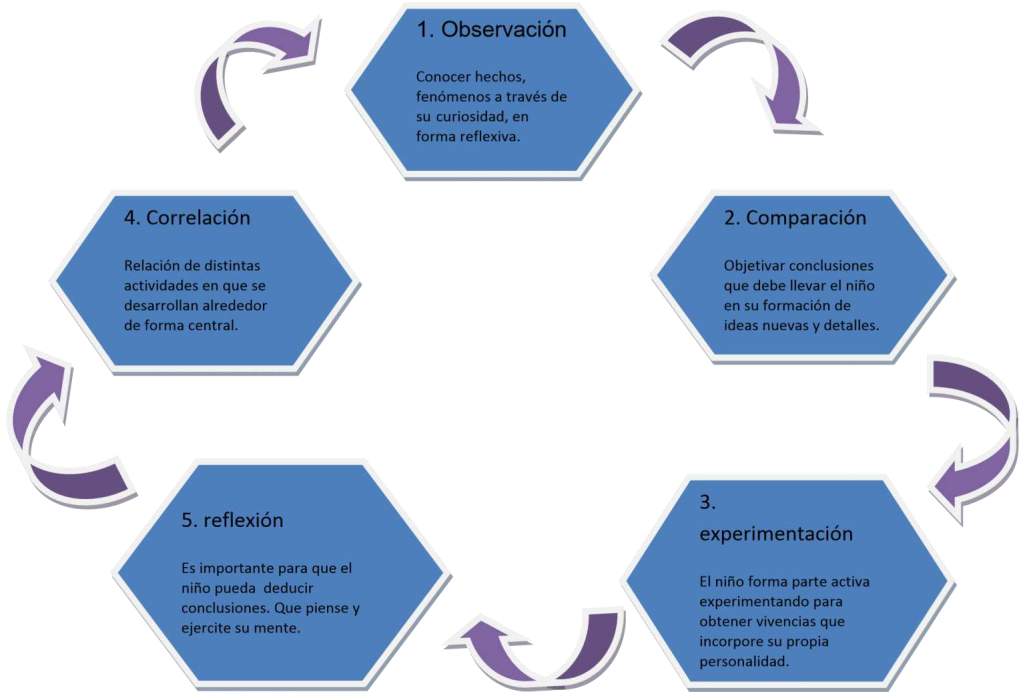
1. Observación

Conocer hechos, fenómenos a través de su curiosidad, en forma reflexiva.

2. Comparación

Objetivar conclusiones que debe llevar el niño en su formación de ideas nuevas y detalles.

3. experimentación

El niño forma parte activa experimentando para obtener vivencias que incorpore su propia personalidad.

5. reflexión

Es importante para que el niño pueda deducir conclusiones. Que piense y ejercite su mente.

4. Correlación

Relación de distintas actividades en que se desarrollan alrededor de forma central.